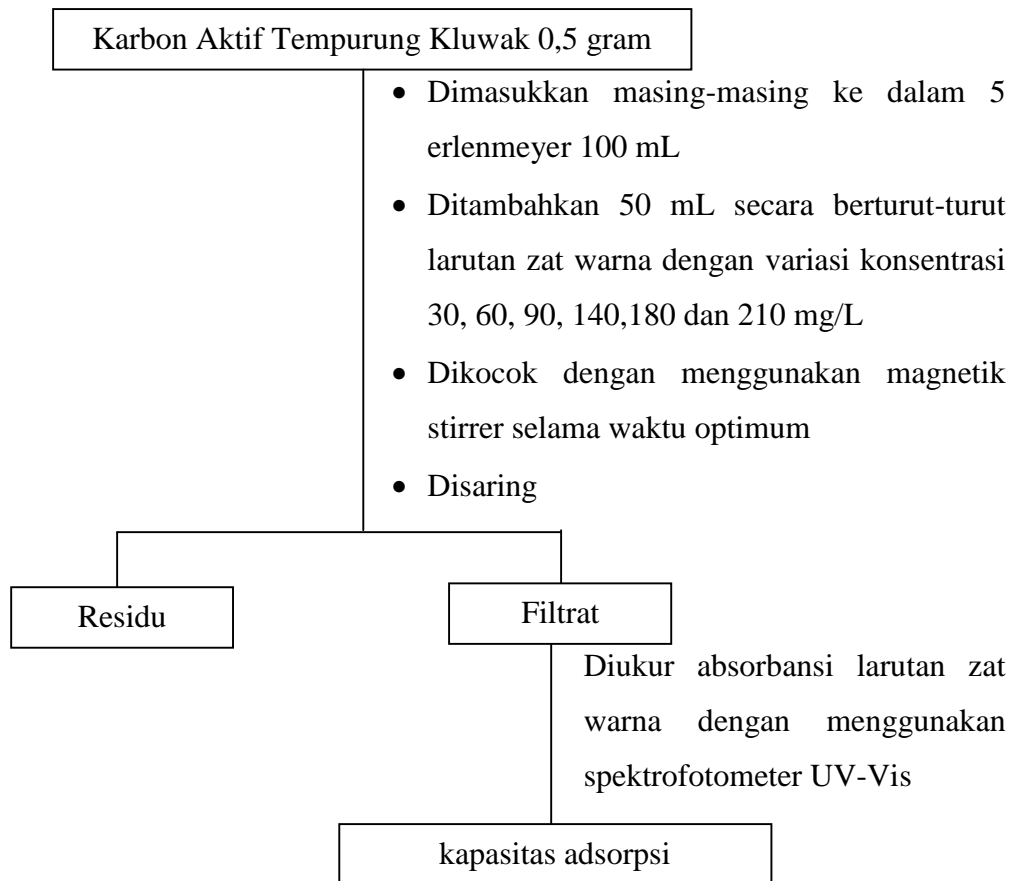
Karbon Aktif Tempurung Kluwak 0,5 gram

- Dimasukkan masing-masing ke dalam 5 erlenmeyer 100 mL
- Ditambahkan 50 mL secara berturut-turut larutan zat warna dengan variasi konsentrasi 30, 60, 90, 140,180 dan 210 mg/L
- Dikocok dengan menggunakan magnetik stirrer selama waktu optimum
- Disaring

Residu

Filtrat

Diukur absorbansi larutan zat warna dengan menggunakan spektrofotometer UV-Vis

kapasitas adsorpsi